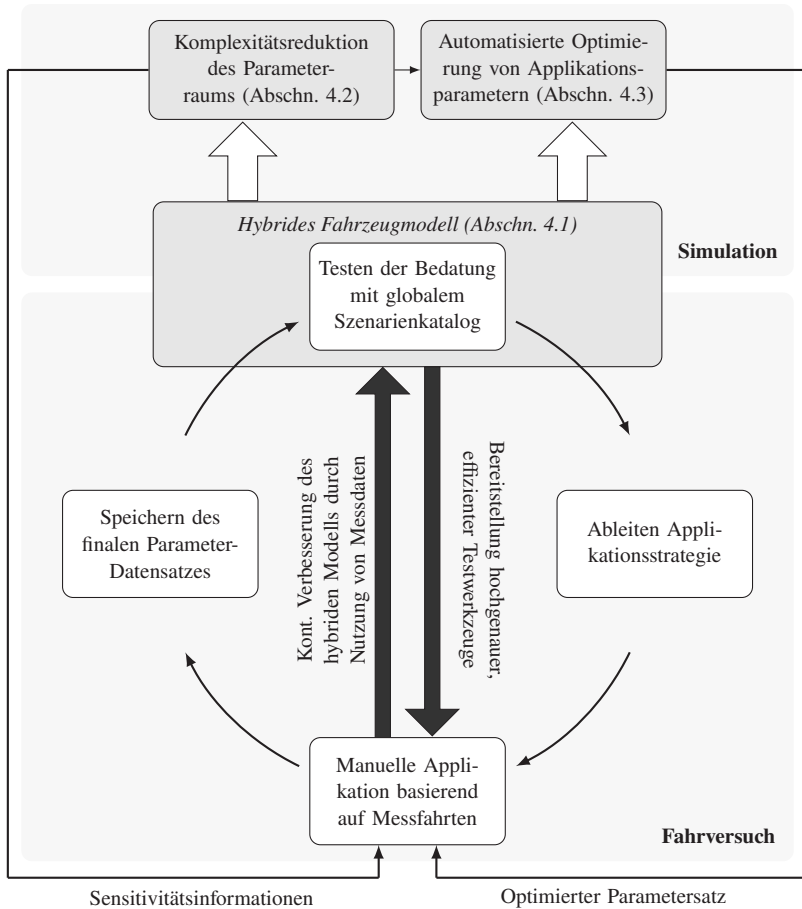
Komplexitätsreduktion des Parameterraums (Abschn. 4.2)

Automatisierte Optimierung von Applikationsparametern (Abschn. 4.3)

Hybrides Fahrzeugmodell (Abschn. 4.1)

Simulation

Testen der Bedatung mit globalem Szenarienkatalog

Speichern des finalen Parameter-Datensatzes

Kont. Verbesserung des hybriden Modells durch Nutzung von Messdaten

Bereitstellung hochgenauer, effizienter Testwerkzeuge

Ableiten Applikationsstrategie

Manuelle Applikation basierend auf Messfahrten

Fahrversuch

Sensitivitätsinformationen

Optimierter Parametersatz